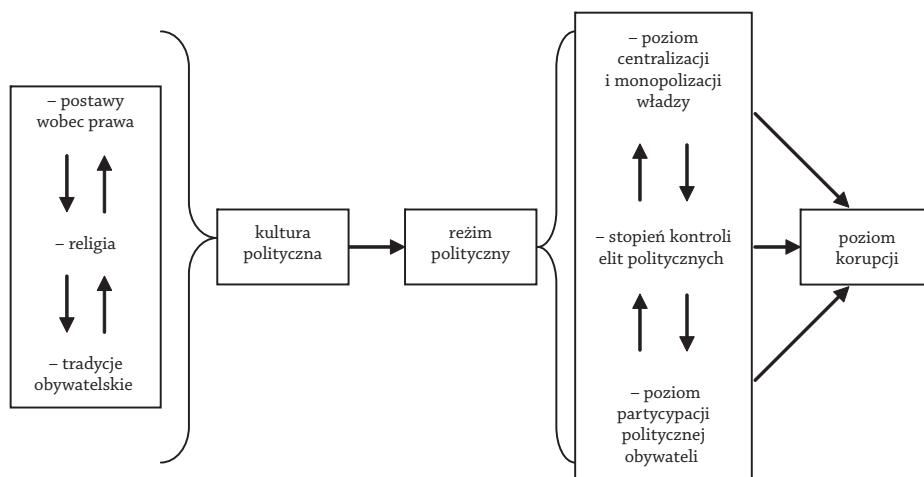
– postawy wobec prawa

– religia

– tradycje obywatelskie

kultura polityczna

reżim polityczny

– poziom centralizacji i monopolizacji władzy

– stopień kontroli elit politycznych

– poziom partycypacji politycznej obywateli

poziom korupcji